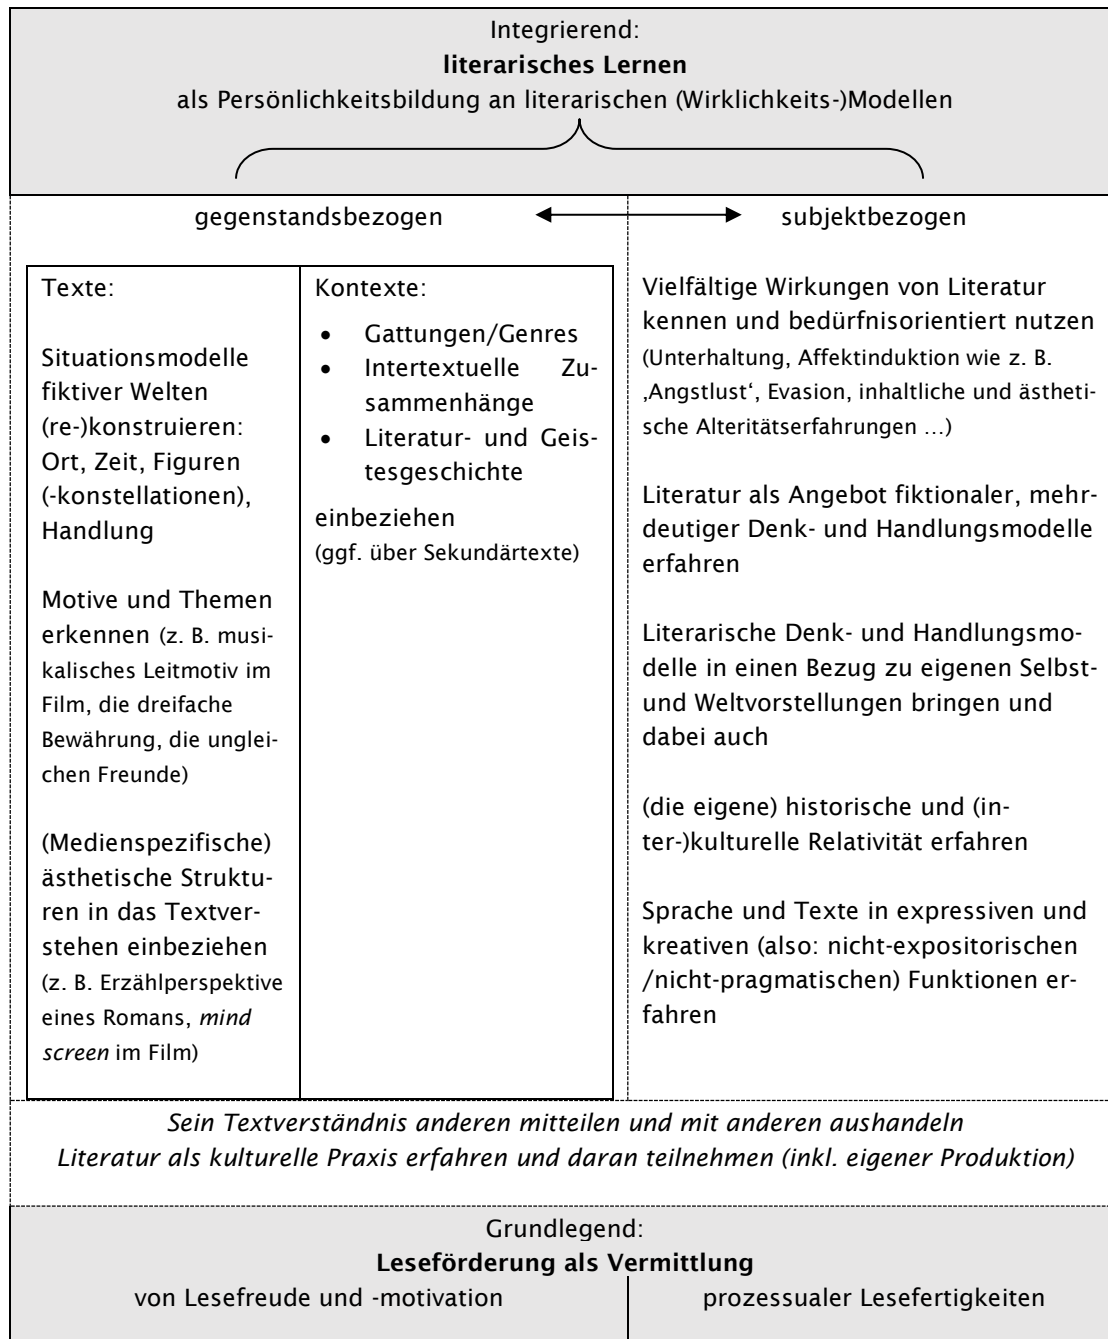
Integrierend:
**literarisches Lernen**
als Persönlichkeitsbildung an literarischen (Wirklichkeits-)Modellen

gegenstandsbezogen ⟷ subjektbezogen

| Texte: | Kontexte: |
|---|---|
| Situationsmodelle fiktiver Welten (re-)konstruieren: Ort, Zeit, Figuren (-konstellationen), Handlung<br><br>Motive und Themen erkennen (z. B. musikalisches Leitmotiv im Film, die dreifache Bewährung, die ungleichen Freunde)<br><br>(Medienspezifische) ästhetische Strukturen in das Textverstehen einbeziehen (z. B. Erzählperspektive eines Romans, *mind screen* im Film) | • Gattungen/Genres<br>• Intertextuelle Zusammenhänge<br>• Literatur- und Geistesgeschichte<br><br>einbeziehen<br>(ggf. über Sekundärtexte) |

Vielfältige Wirkungen von Literatur kennen und bedürfnisorientiert nutzen (Unterhaltung, Affektinduktion wie z. B. ‚Angstlust', Evasion, inhaltliche und ästhetische Alteritätserfahrungen …)

Literatur als Angebot fiktionaler, mehrdeutiger Denk- und Handlungsmodelle erfahren

Literarische Denk- und Handlungsmodelle in einen Bezug zu eigenen Selbst- und Weltvorstellungen bringen und dabei auch

(die eigene) historische und (inter-)kulturelle Relativität erfahren

Sprache und Texte in expressiven und kreativen (also: nicht-expositorischen /nicht-pragmatischen) Funktionen erfahren

*Sein Textverständnis anderen mitteilen und mit anderen aushandeln*
*Literatur als kulturelle Praxis erfahren und daran teilnehmen (inkl. eigener Produktion)*

Grundlegend:
**Leseförderung als Vermittlung**
von Lesefreude und -motivation | prozessualer Lesefertigkeiten